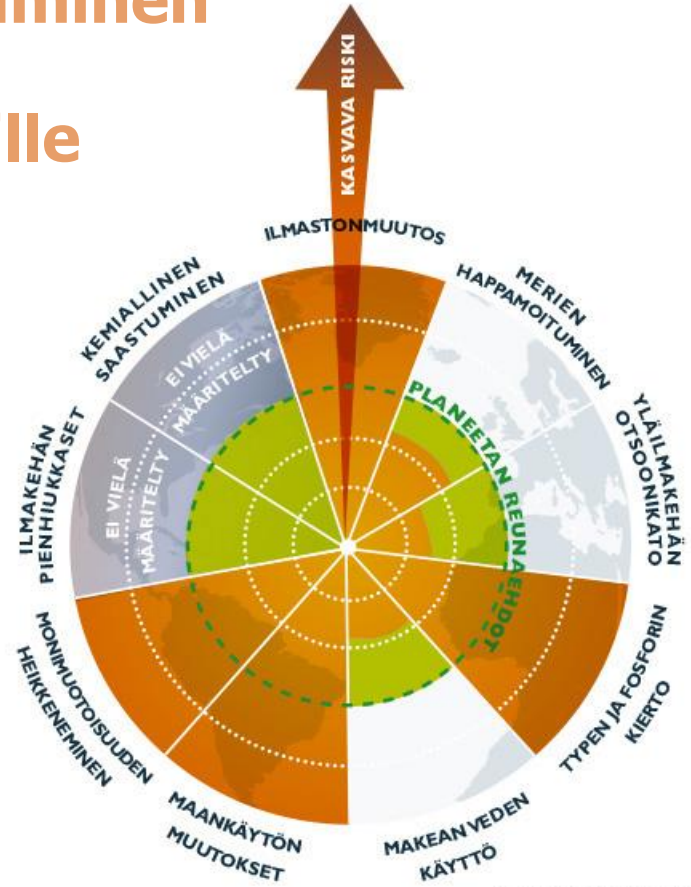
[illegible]minen

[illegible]lle

KASVAVA RISKI

ILMASTONMUUTOS

MERIEN HAPPAMOITUMINEN

YLÄILMAKEHÄN OTSOONIKATO

TYPEN JA FOSFORIN KIERTO

MAKEAN VEDEN KÄYTTÖ

MAANKÄYTÖN MUUTOKSET

MONIMUOTOISUUDEN HEIKKENEMINEN

ILMAKEHÄN PIENHIUKKASET

KEMIALLINEN SAASTUMINEN

EI VIELÄ MÄÄRITELTY

EI VIELÄ MÄÄRITELTY

PLANEETAN REUNAEHDOT